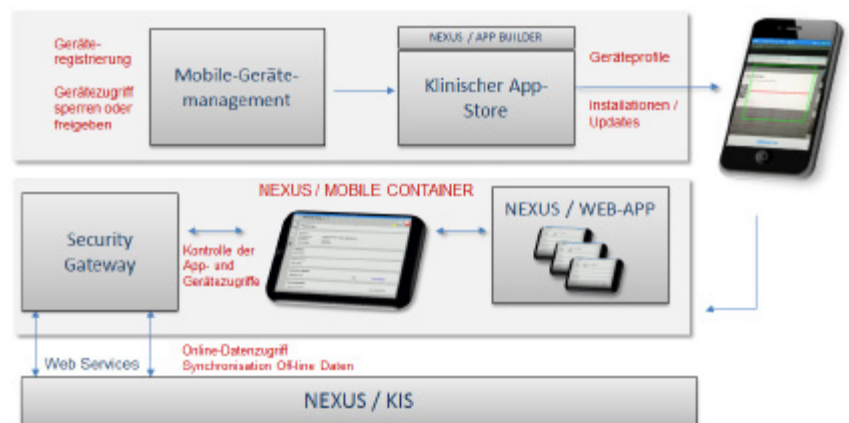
Geräteregistrierung

Gerätezugriff sperren oder freigeben

Mobile-Gerätemanagement

NEXUS / APP BUILDER

Klinischer App-Store

Geräteprofile

Installationen / Updates

NEXUS / MOBILE CONTAINER

Security Gateway

Kontrolle der App- and Gerätezugriffe

NEXUS / WEB-APP

Web Services

Online-Datenzugriff
Synchronisation Off-line Daten

NEXUS / KIS